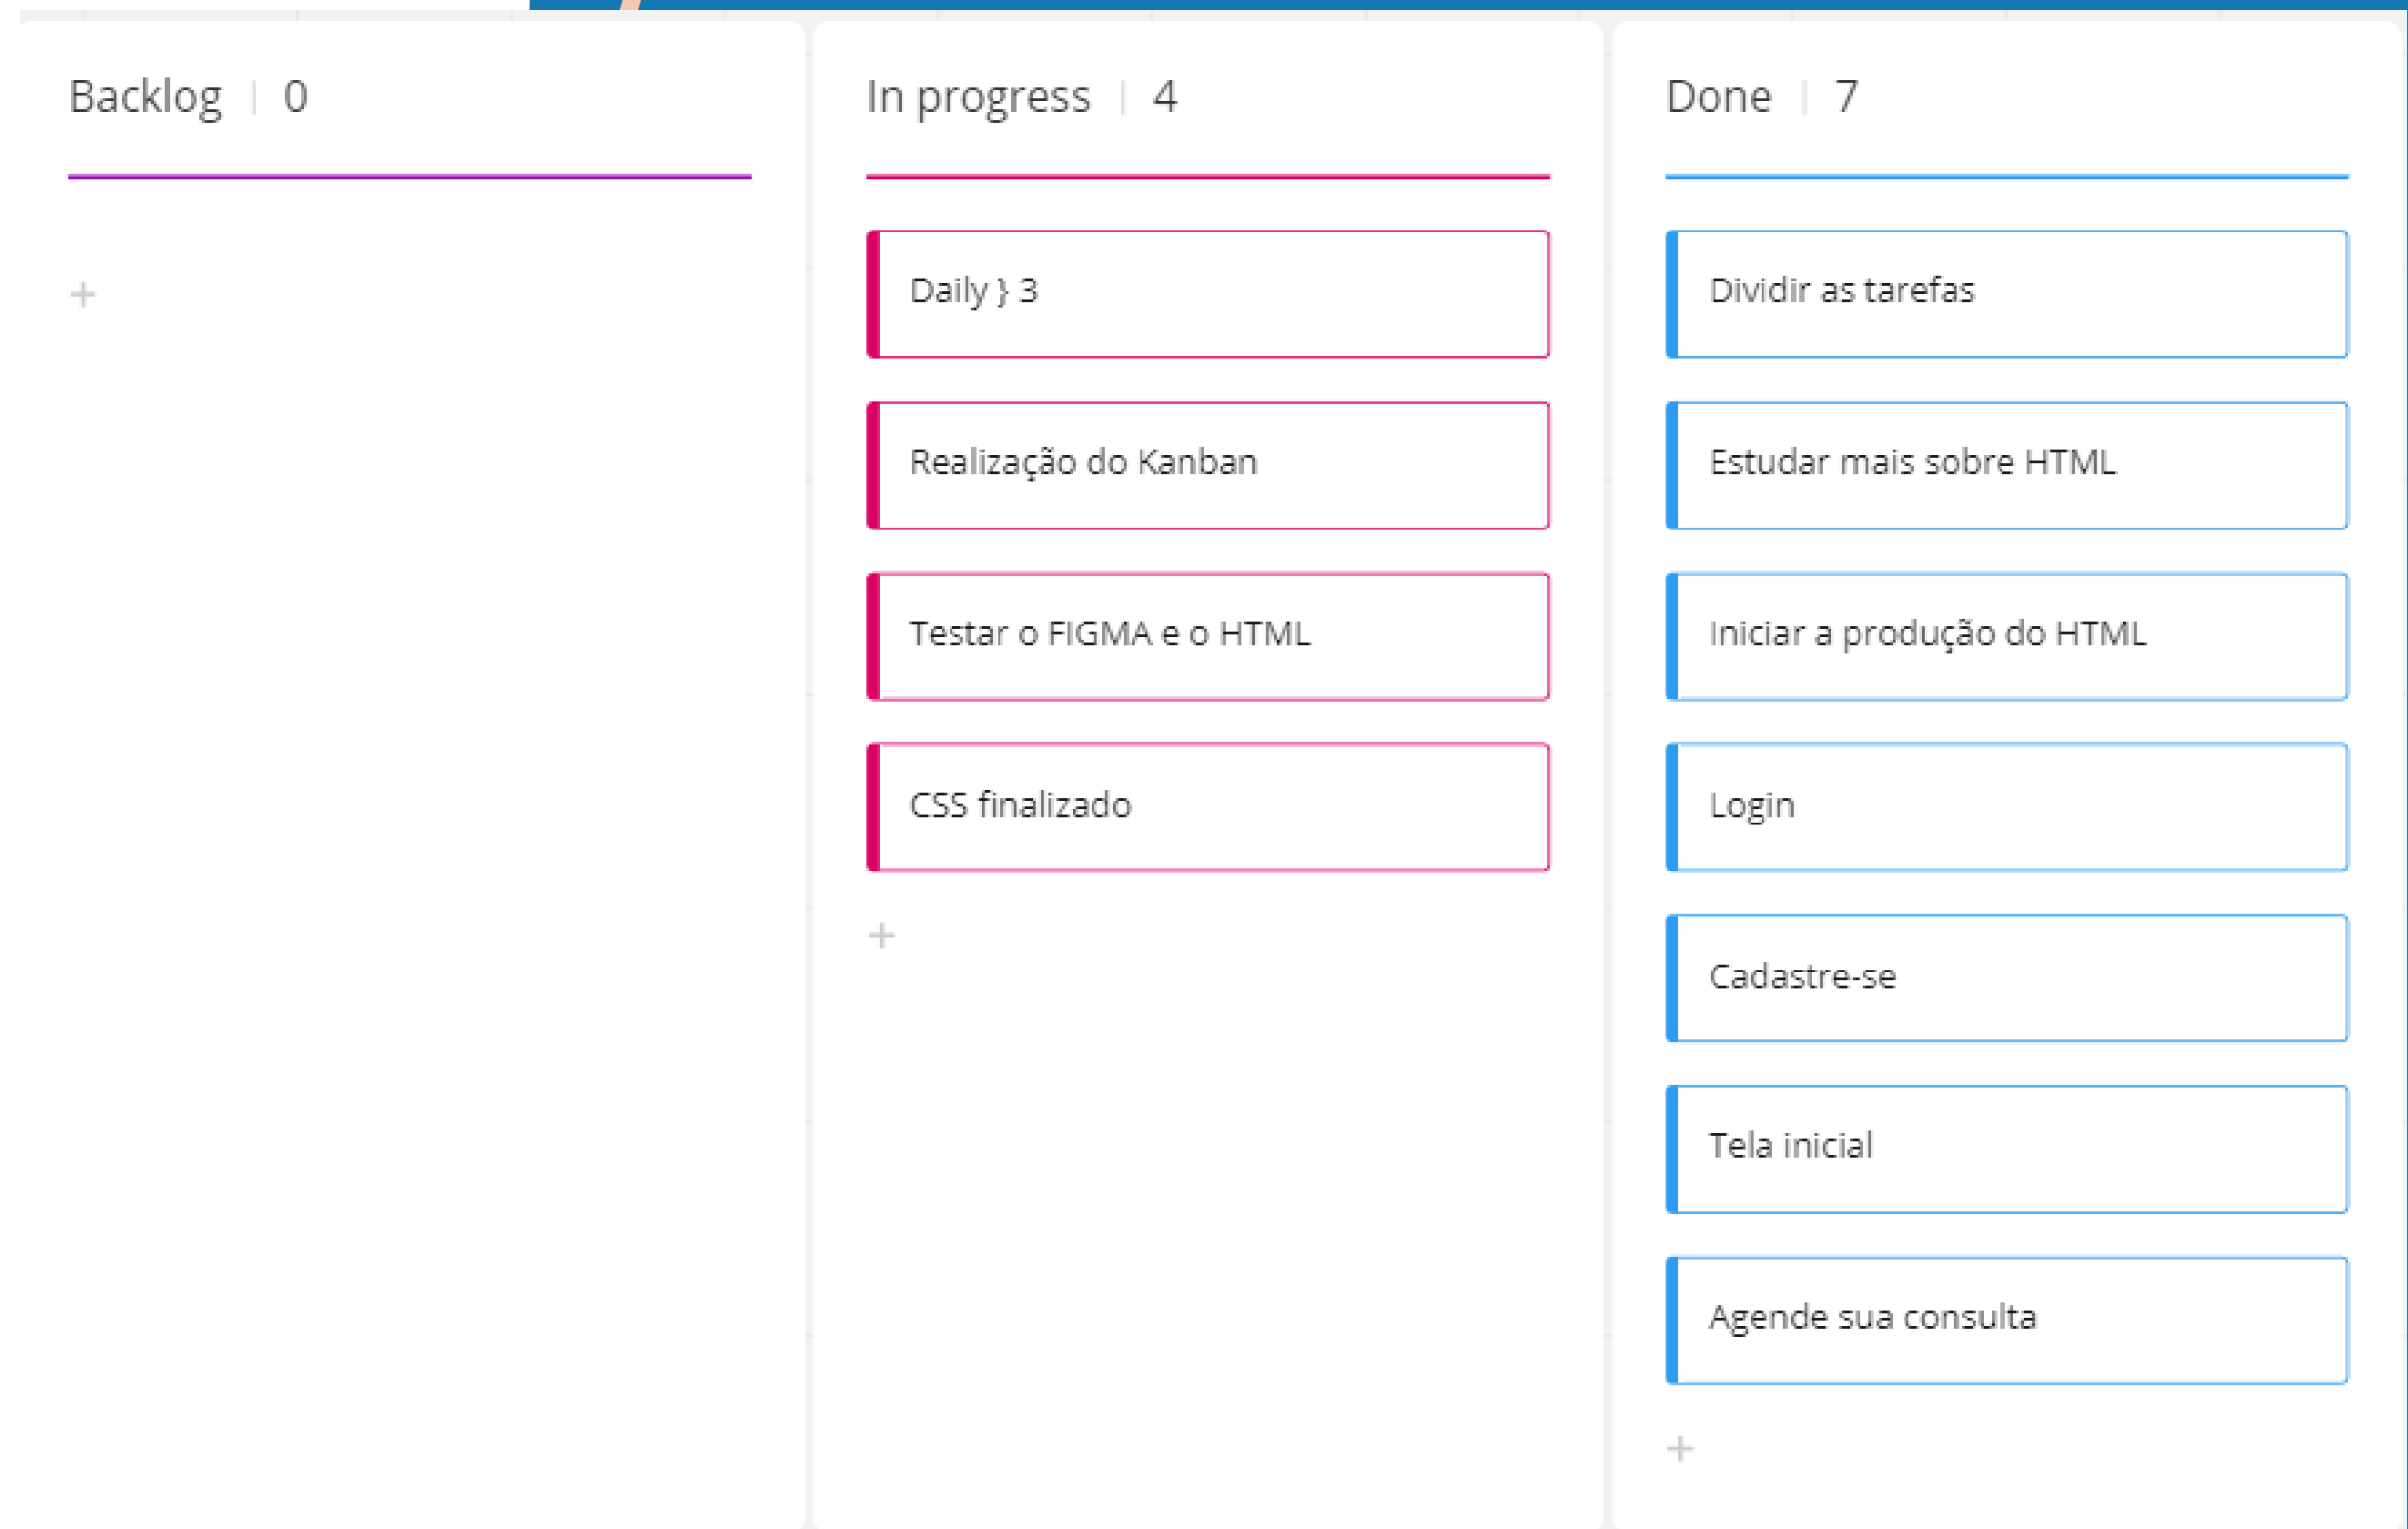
Backlog | 0

+

In progress | 4

Daily } 3

Realização do Kanban

Testar o FIGMA e o HTML

CSS finalizado

+

Done | 7

Dividir as tarefas

Estudar mais sobre HTML

Iniciar a produção do HTML

Login

Cadastre-se

Tela inicial

Agende sua consulta

+